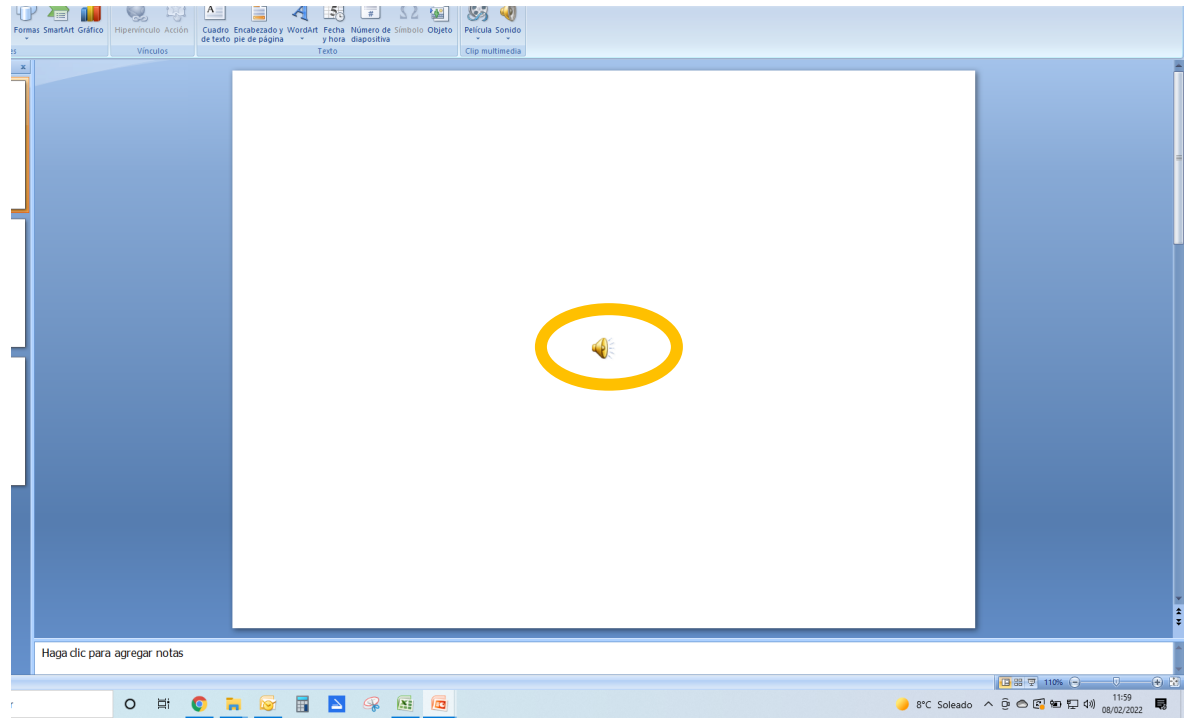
Formas SmartArt Gráfico
Hipervínculo Acción
Vínculos
Cuadro de texto
Encabezado y pie de página
WordArt
Fecha y hora
Número de diapositiva
Símbolo
Objeto
Texto
Película
Sonido
Clip multimedia

Haga clic para agregar notas

110%

8°C Soleado
11:59
08/02/2022